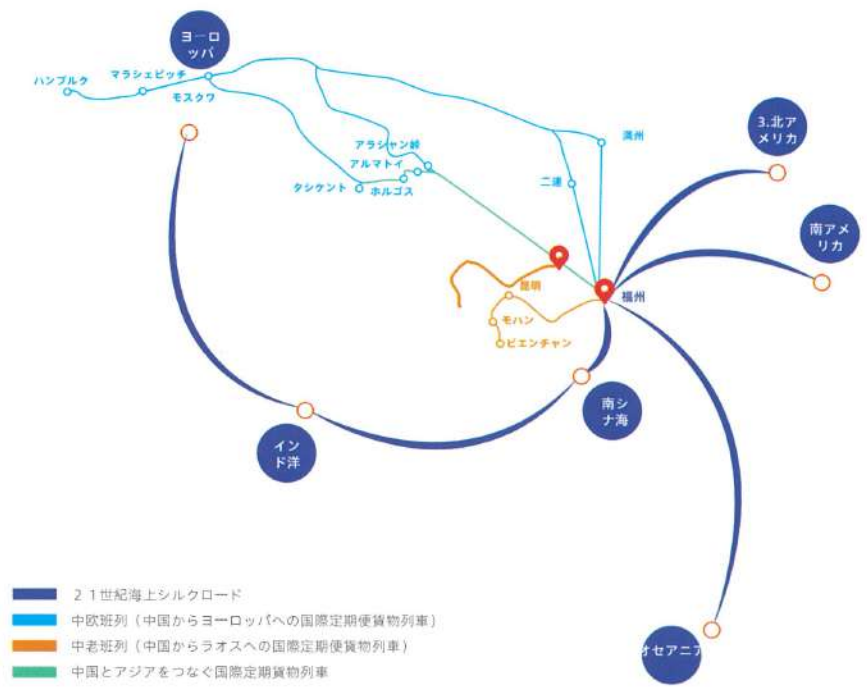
ヨーロッパ

ハンブルク

マラシェビッチ

モスクワ

アラシャン峠

アルマトイ

タシケント

ホルゴス

満州

二連

3.北アメリカ

南アメリカ

昆明

福州

モハン

ビエンチャン

南シナ海

インド洋

オセアニア

２１世紀海上シルクロード

中欧班列（中国からヨーロッパへの国際定期便貨物列車）

中老班列（中国からラオスへの国際定期便貨物列車）

中国とアジアをつなぐ国際定期貨物列車